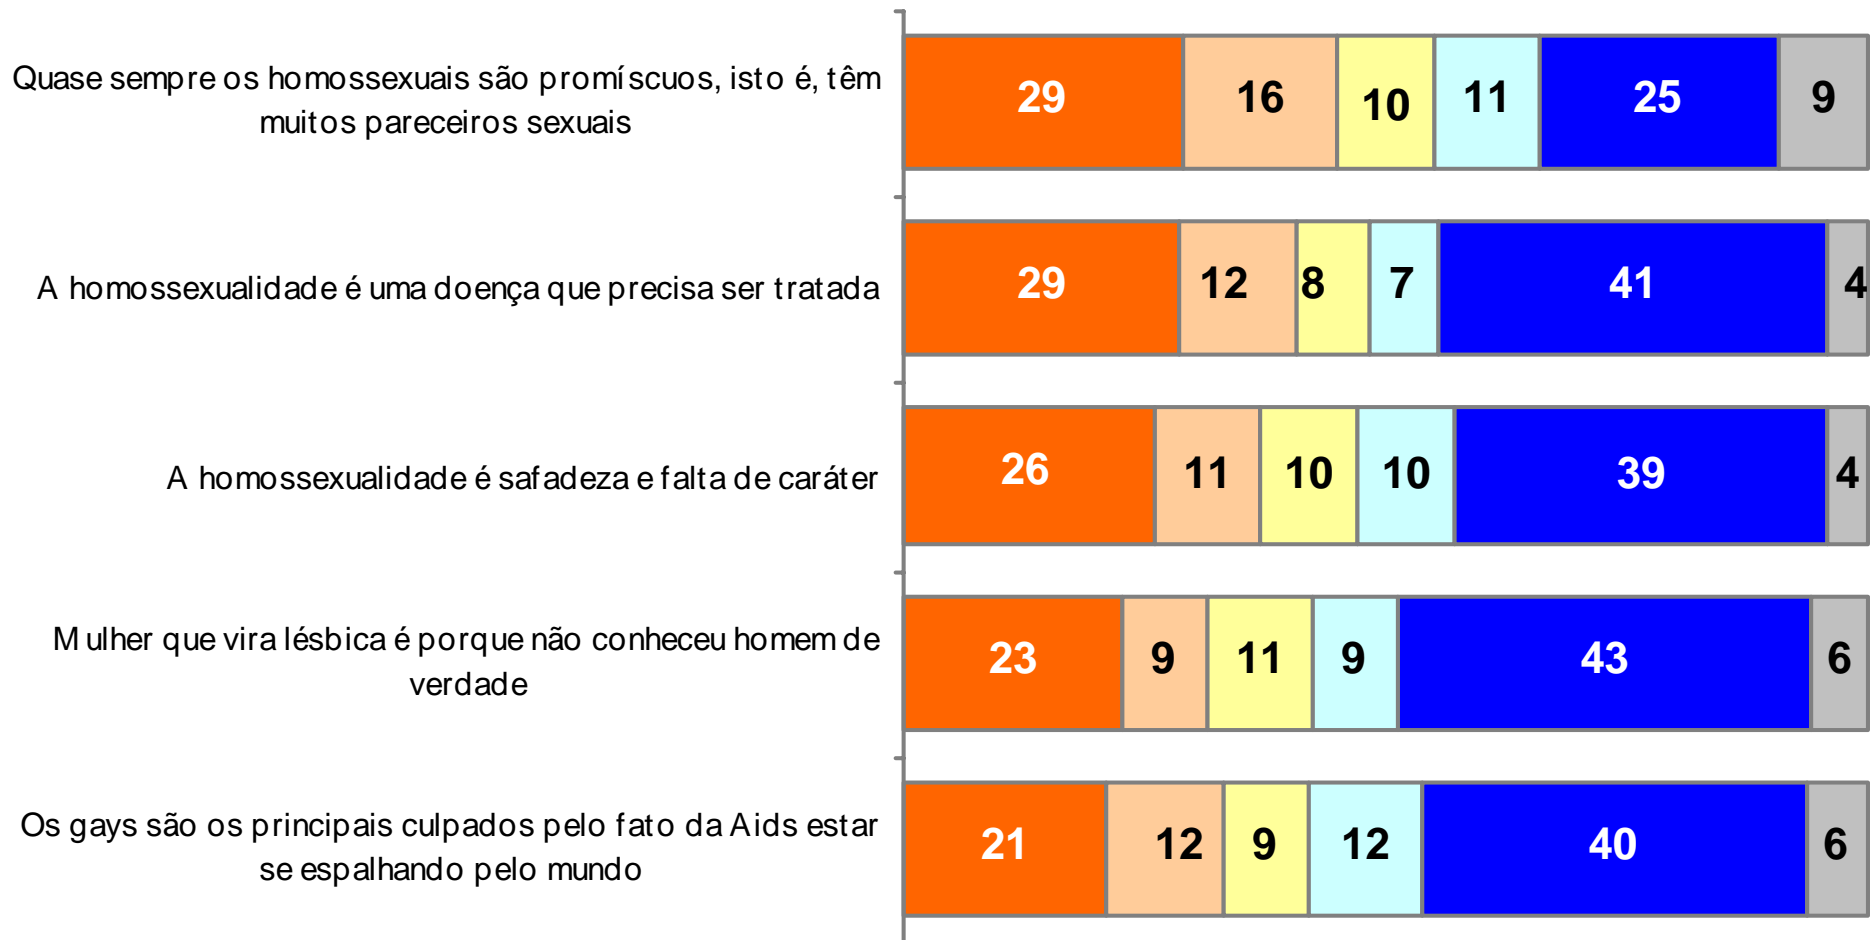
Quase sempre os homossexuais são promíscuos, isto é, têm muitos pareceiros sexuais

29 16 10 11 25 9

A homossexualidade é uma doença que precisa ser tratada

29 12 8 7 41 4

A homossexualidade é safadeza e falta de caráter

26 11 10 10 39 4

Mulher que vira lésbica é porque não conheceu homem de verdade

23 9 11 9 43 6

Os gays são os principais culpados pelo fato da Aids estar se espalhando pelo mundo

21 12 9 12 40 6